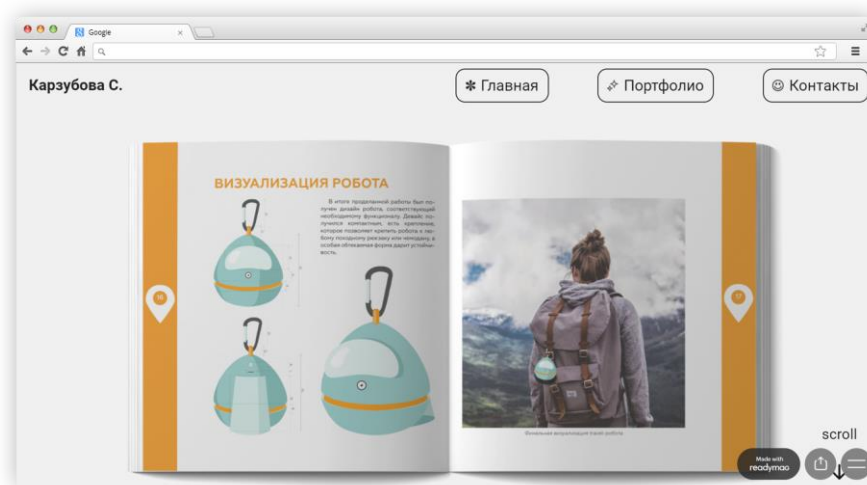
Google

Карзубова С.

Главная

Портфолио

Контакты

ВИЗУАЛИЗАЦИЯ РОБОТА

В итоге проделанной работы был получен дизайн робота, соответствующий необходимому функционалу. Дизайн получился компактным, есть крепление, которое позволяет крепить робота к любому походному рюкзаку или чемодану, а особая обтекаемая форма дарит устойчивость.

16

17

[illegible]

scroll

Made with readymag